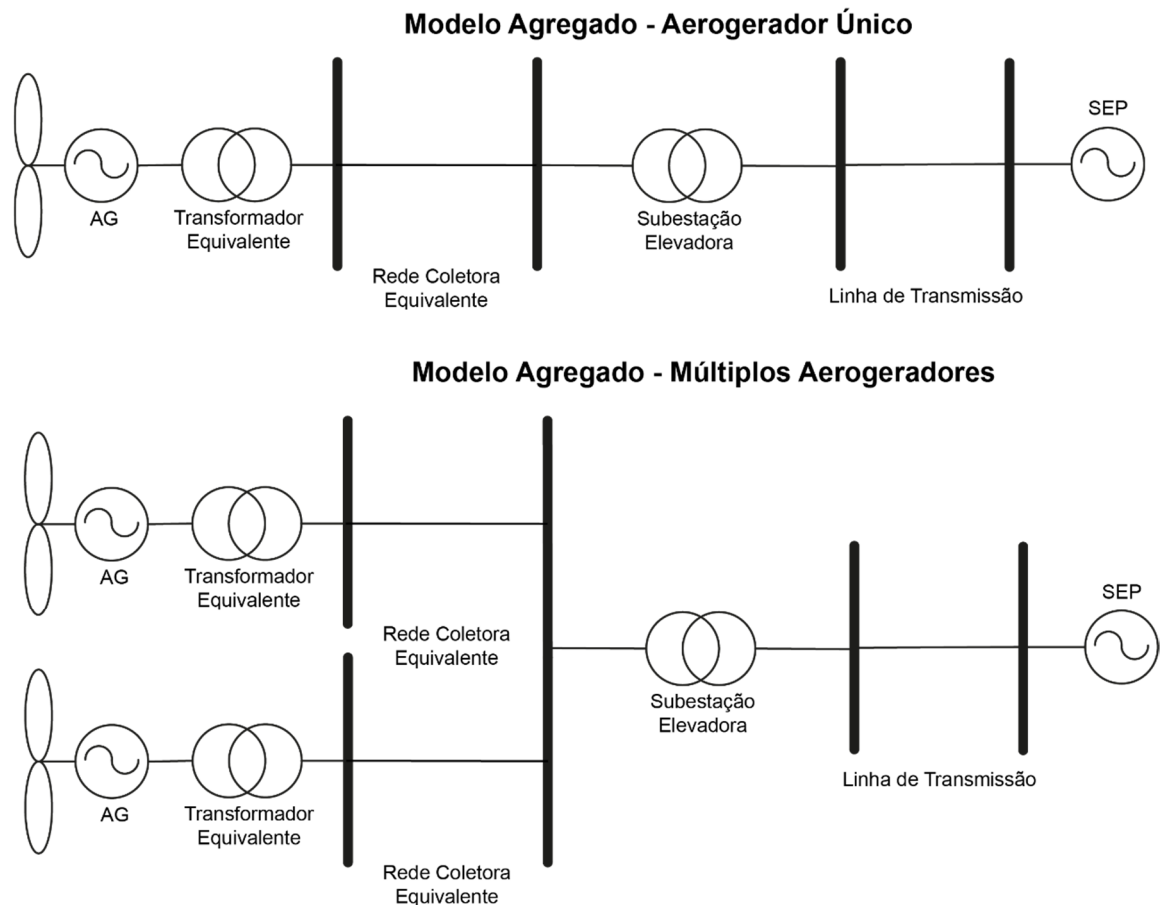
Modelo Agregado - Aerogerador Único

SEP

AG

Transformador Equivalente

Rede Coletora Equivalente

Subestação Elevadora

Linha de Transmissão

Modelo Agregado - Múltiplos Aerogeradores

AG

Transformador Equivalente

Rede Coletora Equivalente

Subestação Elevadora

SEP

Linha de Transmissão

AG

Transformador Equivalente

Rede Coletora Equivalente